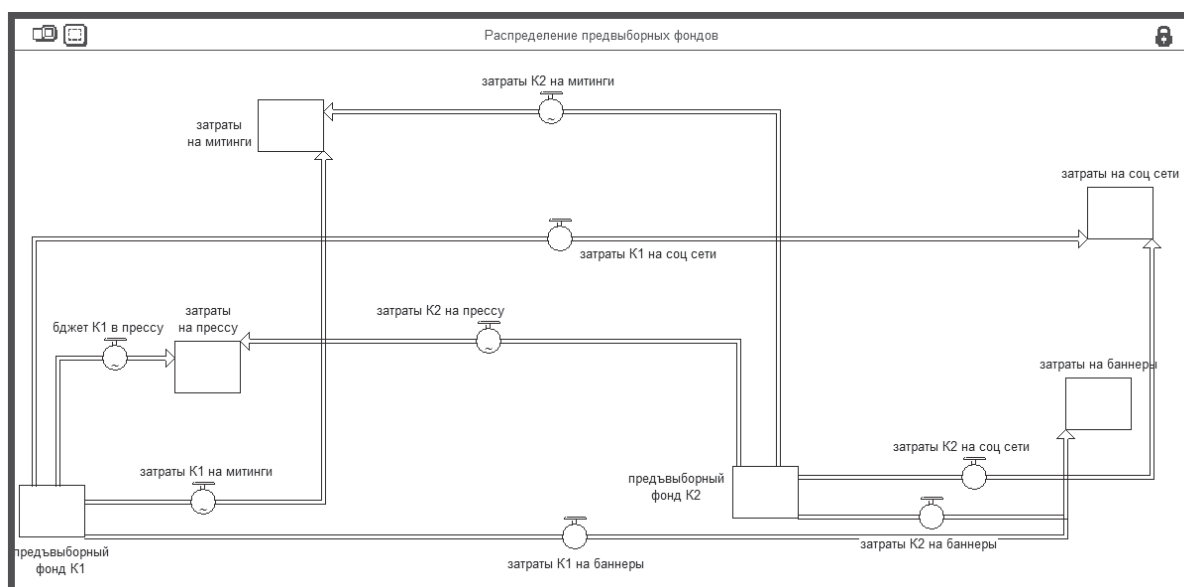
Распределение предвыборных фондов

затраты К2 на митинги

затраты на митинги

затраты на соц сети

затраты К1 на соц сети

затраты К2 на прессу

бджет К1 в прессу

затраты на прессу

затраты на баннеры

затраты К2 на соц сети

затраты К1 на митинги

предъвыборный фонд К2

затраты К2 на баннеры

предъвыборный фонд К1

затраты К1 на баннеры